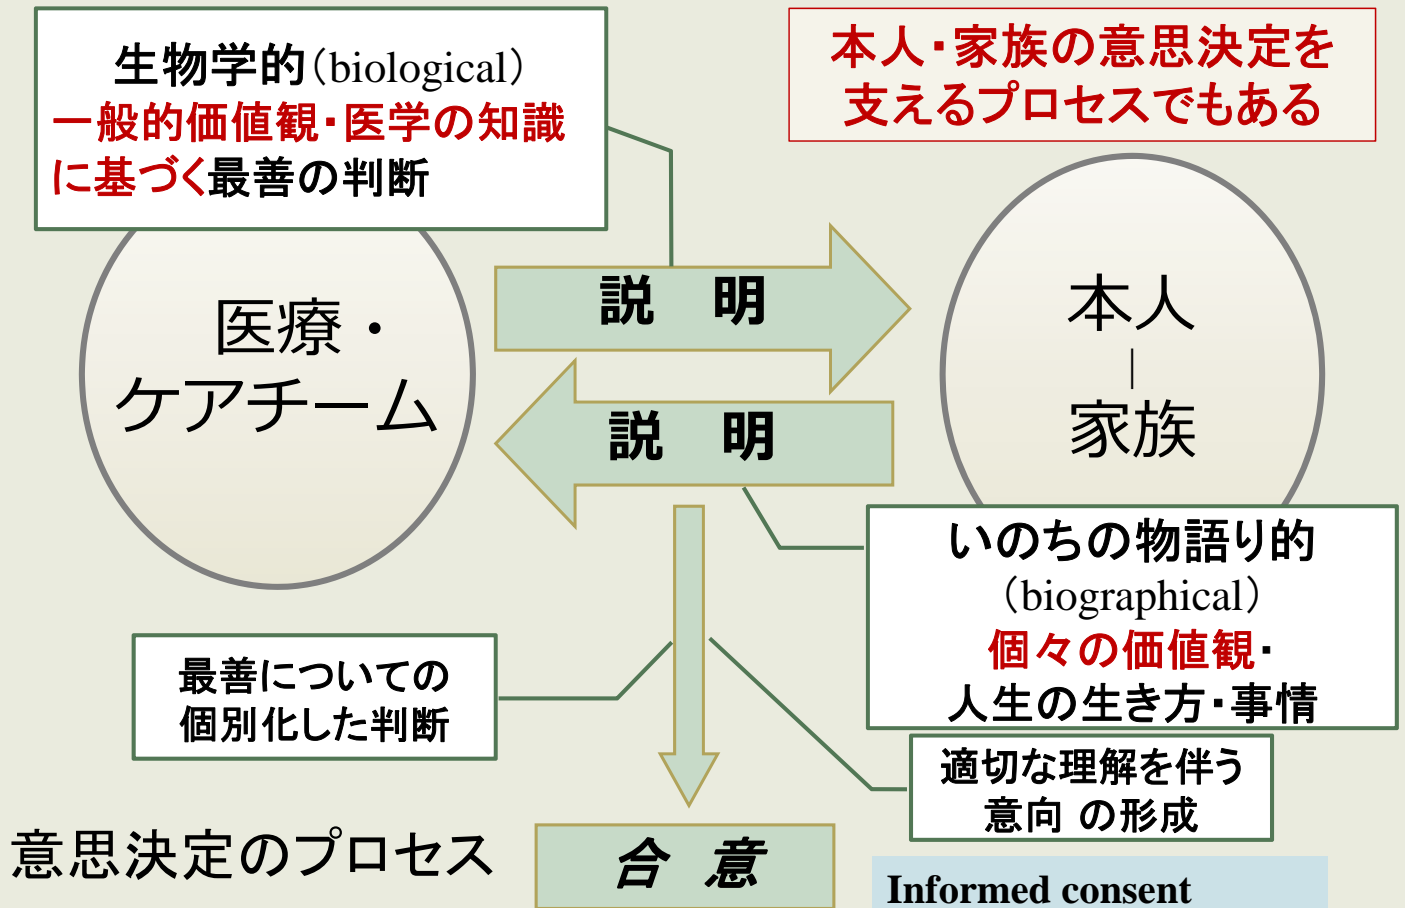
生物学的(biological)
一般的価値観・医学の知識に基づく最善の判断

本人・家族の意思決定を支えるプロセスでもある

医療・ケアチーム

説　明

説　明

本人
|
家族

いのちの物語り的
(biographical)
個々の価値観・
人生の生き方・事情

最善についての
個別化した判断

適切な理解を伴う
意向 の形成

意思決定のプロセス

合　意

Informed consent